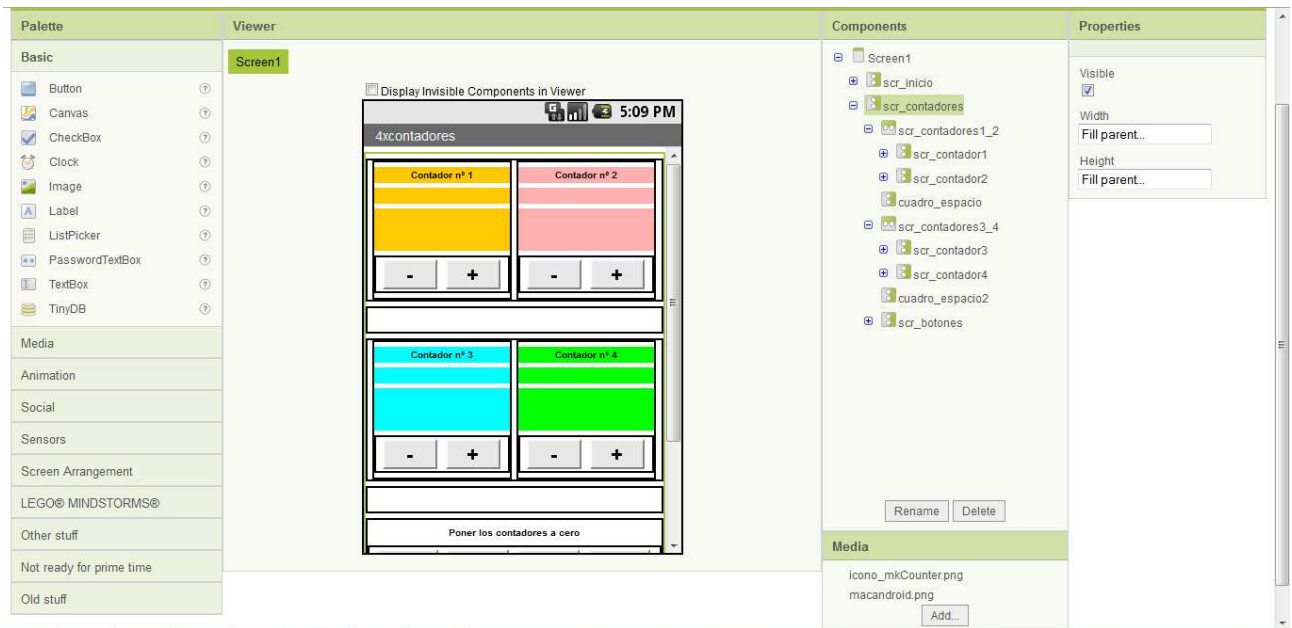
Palette

Basic

Button
Canvas
CheckBox
Clock
Image
Label
ListPicker
PasswordTextBox
TextBox
TinyDB

Media
Animation
Social
Sensors
Screen Arrangement
LEGO® MINDSTORMS®
Other stuff
Not ready for prime time
Old stuff

Viewer

Screen1

Display Invisible Components in Viewer

5:09 PM

4xcontadores

Contador nº 1
Contador nº 2
- +
- +

Contador nº 3
Contador nº 4
- +
- +

Poner los contadores a cero

Components

Screen1
scr_inicio
scr_contadores
scr_contadores1_2
scr_contador1
scr_contador2
cuadro_espacio
scr_contadores3_4
scr_contador3
scr_contador4
cuadro_espacio2
scr_botones

Rename
Delete

Media

icono_mkCounter.png
macandroid.png
Add...

Properties

Visible
Width
Fill parent...
Height
Fill parent...